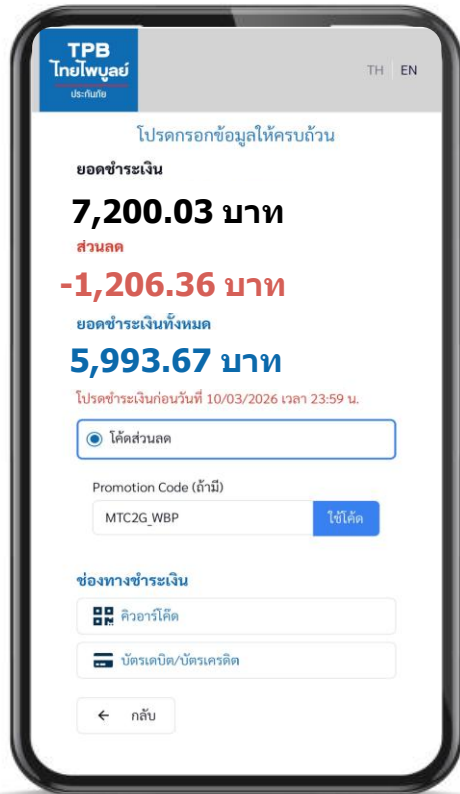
TPB
ไทยไพบูลย์
ประกันภัย

TH | EN

โปรดกรอกข้อมูลให้ครบถ้วน

ยอดชำระเงิน

7,200.03 บาท

ส่วนลด

-1,206.36 บาท

ยอดชำระเงินทั้งหมด

5,993.67 บาท

โปรดชำระเงินก่อนวันที่ 10/03/2026 เวลา 23:59 น.

โค้ดส่วนลด

Promotion Code (ถ้ามี)

MTC2G_WBP

ใช้โค้ด

ช่องทางชำระเงิน

คิวอาร์โค้ด

บัตรเดบิต/บัตรเครดิต

← กลับ